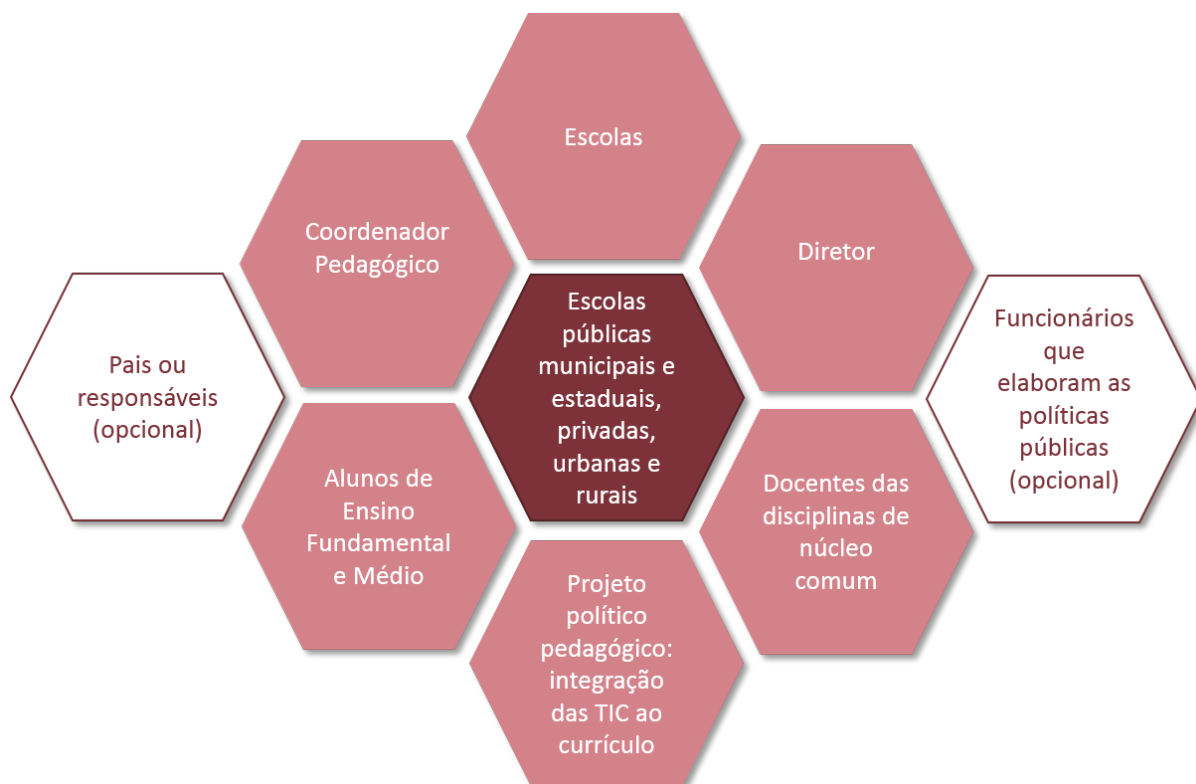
Escolas

Coordenador Pedagógico

Diretor

Pais ou responsáveis (opcional)

Escolas públicas municipais e estaduais, privadas, urbanas e rurais

Funcionários que elaboram as políticas públicas (opcional)

Alunos de Ensino Fundamental e Médio

Docentes das disciplinas de núcleo comum

Projeto político pedagógico: integração das TIC ao currículo